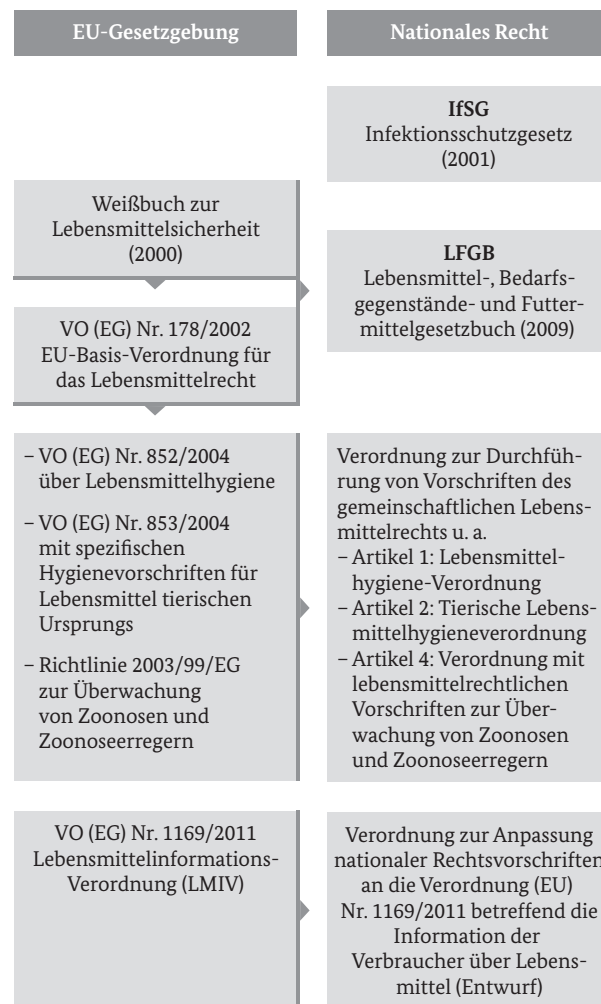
EU-Gesetzgebung

Nationales Recht

**IfSG**
Infektionsschutzgesetz (2001)

Weißbuch zur Lebensmittelsicherheit (2000)

**LFGB**
Lebensmittel-, Bedarfsgegenstände- und Futtermittelgesetzbuch (2009)

VO (EG) Nr. 178/2002 EU-Basis-Verordnung für das Lebensmittelrecht

– VO (EG) Nr. 852/2004 über Lebensmittelhygiene

– VO (EG) Nr. 853/2004 mit spezifischen Hygienevorschriften für Lebensmittel tierischen Ursprungs

– Richtlinie 2003/99/EG zur Überwachung von Zoonosen und Zoonoseerregern

Verordnung zur Durchführung von Vorschriften des gemeinschaftlichen Lebensmittelrechts u. a.
– Artikel 1: Lebensmittelhygiene-Verordnung
– Artikel 2: Tierische Lebensmittelhygieneverordnung
– Artikel 4: Verordnung mit lebensmittelrechtlichen Vorschriften zur Überwachung von Zoonosen und Zoonoseerregern

VO (EG) Nr. 1169/2011 Lebensmittelinformations-Verordnung (LMIV)

Verordnung zur Anpassung nationaler Rechtsvorschriften an die Verordnung (EU) Nr. 1169/2011 betreffend die Information der Verbraucher über Lebensmittel (Entwurf)